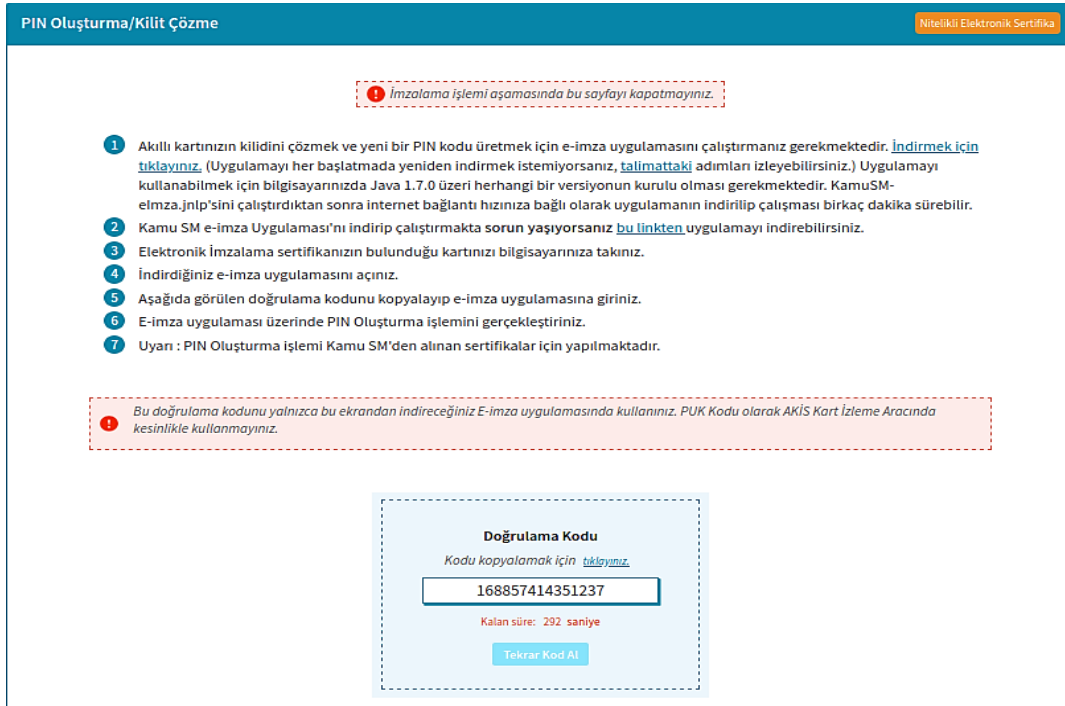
PIN Oluşturma/Kilit Çözme

Nitelikli Elektronik Sertifika

İmzalama işlemi aşamasında bu sayfayı kapatmayınız.

1 Akıllı kartınızın kilidini çözmek ve yeni bir PIN kodu üretmek için e-imza uygulamasını çalıştırmanız gerekmektedir. İndirmek için tıklayınız. (Uygulamayı her başlatmada yeniden indirmek istemiyorsanız, talimattaki adımları izleyebilirsiniz.) Uygulamayı kullanabilmek için bilgisayarınızda Java 1.7.0 üzeri herhangi bir versiyonun kurulu olması gerekmektedir. KamuSM-elmza.jnlp'sini çalıştırdıktan sonra internet bağlantı hızınıza bağlı olarak uygulamanın indirilip çalışması birkaç dakika sürebilir.

2 Kamu SM e-imza Uygulaması'nı indirip çalıştırmakta sorun yaşıyorsanız bu linkten uygulamayı indirebilirsiniz.

3 Elektronik İmzalama sertifikanızın bulunduğu kartınızı bilgisayarınıza takınız.

4 İndirdiğiniz e-imza uygulamasını açınız.

5 Aşağıda görülen doğrulama kodunu kopyalayıp e-imza uygulamasına giriniz.

6 E-imza uygulaması üzerinde PIN Oluşturma işlemini gerçekleştiriniz.

7 Uyarı : PIN Oluşturma işlemi Kamu SM'den alınan sertifikalar için yapılmaktadır.

Bu doğrulama kodunu yalnızca bu ekrandan indireceğiniz E-imza uygulamasında kullanınız. PUK Kodu olarak AKİS Kart İzleme Aracında kesinlikle kullanmayınız.

Doğrulama Kodu

Kodu kopyalamak için tıklayınız.

168857414351237

Kalan süre: 292 saniye

Tekrar Kod Al